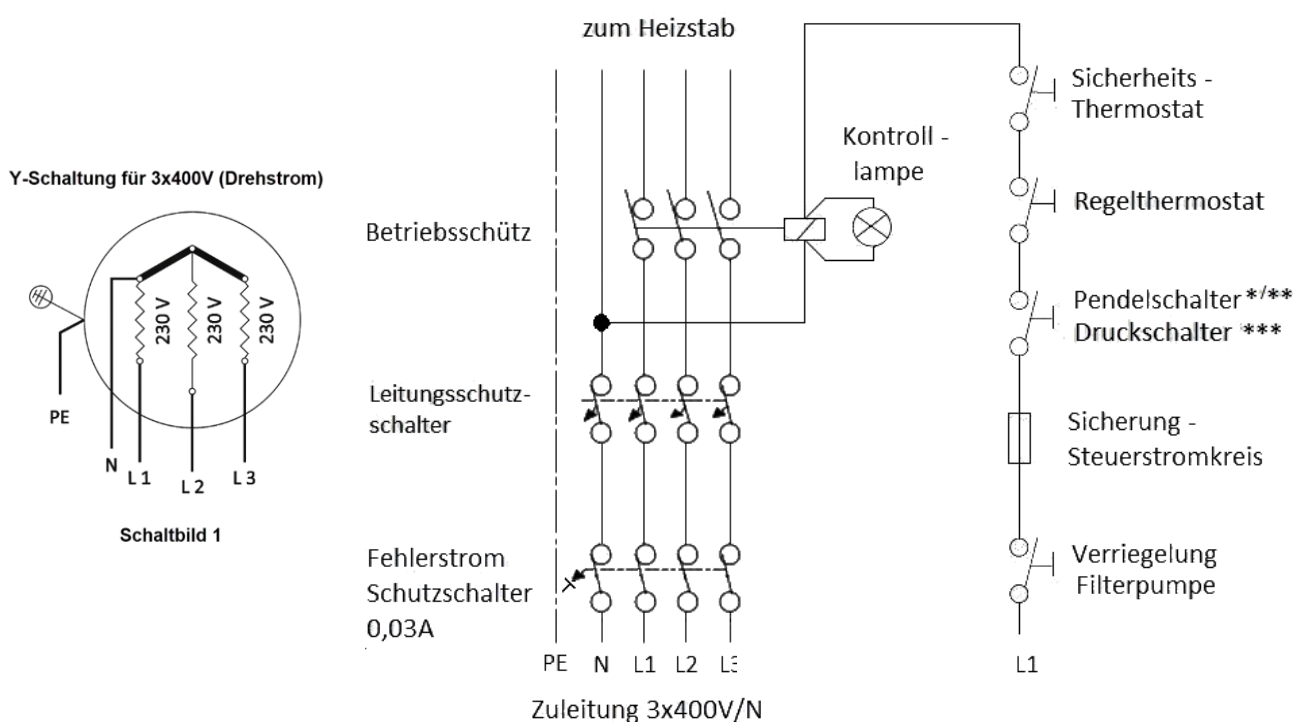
Y-Schaltung für 3x400V (Drehstrom)

230 V
230 V
230 V

PE
N
L 1
L 2
L 3

Schaltbild 1

zum Heizstab

Kontroll - lampe

Betriebsschütz

Leitungsschutzschalter

Fehlerstrom Schutzschalter 0,03A

PE N L1 L2 L3

Zuleitung 3x400V/N

Sicherheits - Thermostat

Regelthermostat

Pendelschalter */**
Druckschalter ***

Sicherung - Steuerstromkreis

Verriegelung Filterpumpe

L1